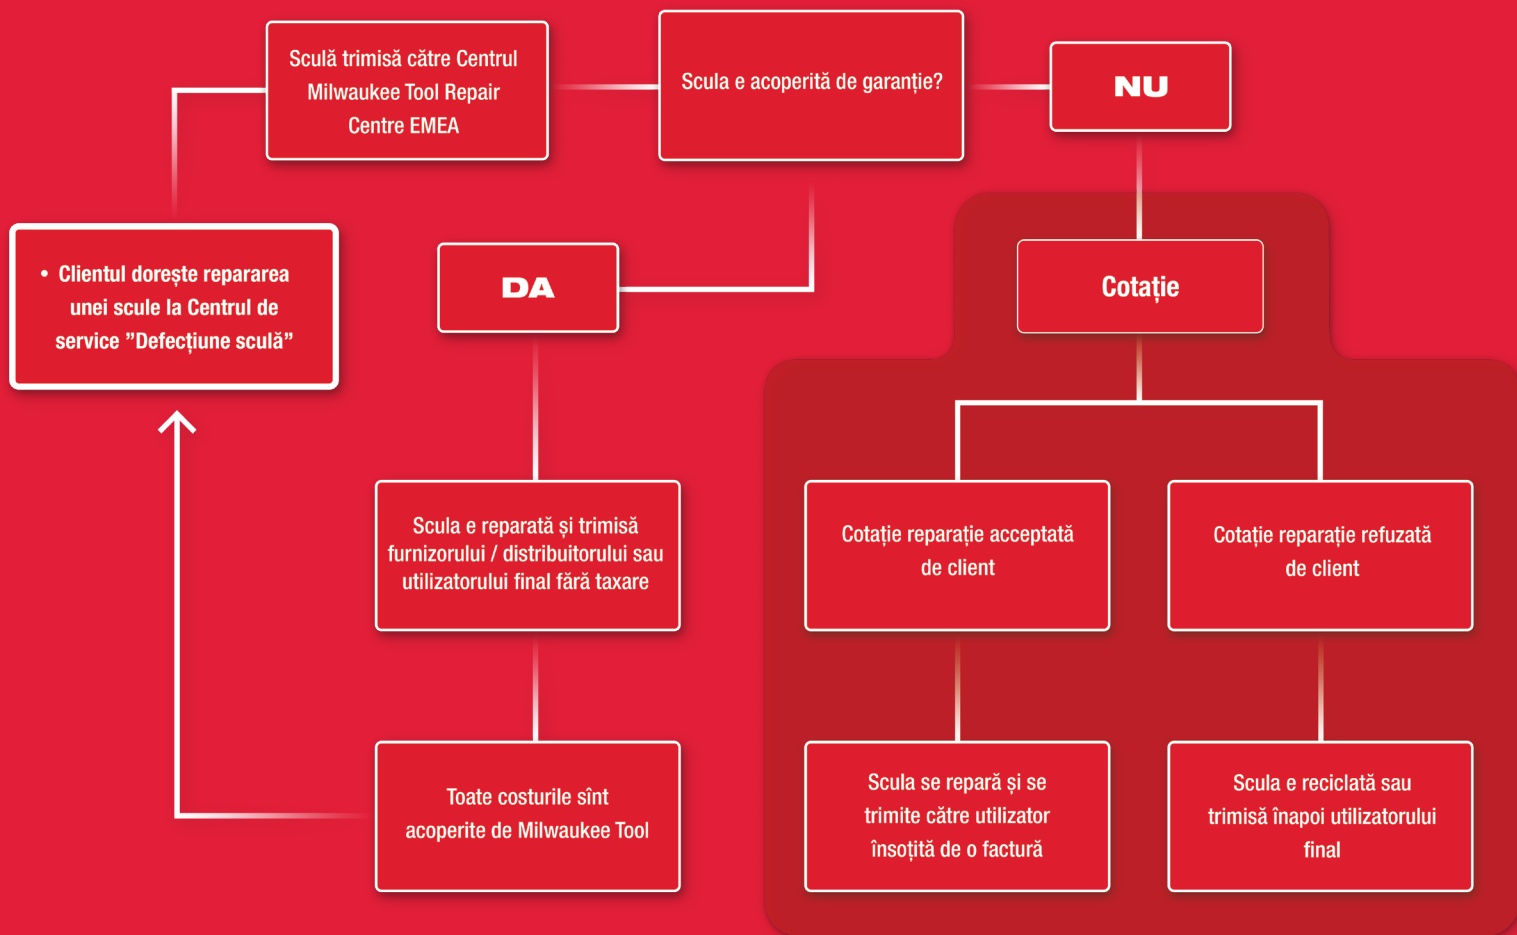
Sculă trimisă către Centrul Milwaukee Tool Repair Centre EMEA

Scula e acoperită de garanție?

NU

• Clientul dorește repararea unei scule la Centrul de service ”Defecțiune sculă”

DA

Cotație

Scula e reparată și trimisă furnizorului / distribuitorului sau utilizatorului final fără taxare

Cotație reparație acceptată de client

Cotație reparație refuzată de client

Toate costurile sînt acoperite de Milwaukee Tool

Scula se repară și se trimite către utilizator însoțită de o factură

Scula e reciclată sau trimisă înapoi utilizatorului final